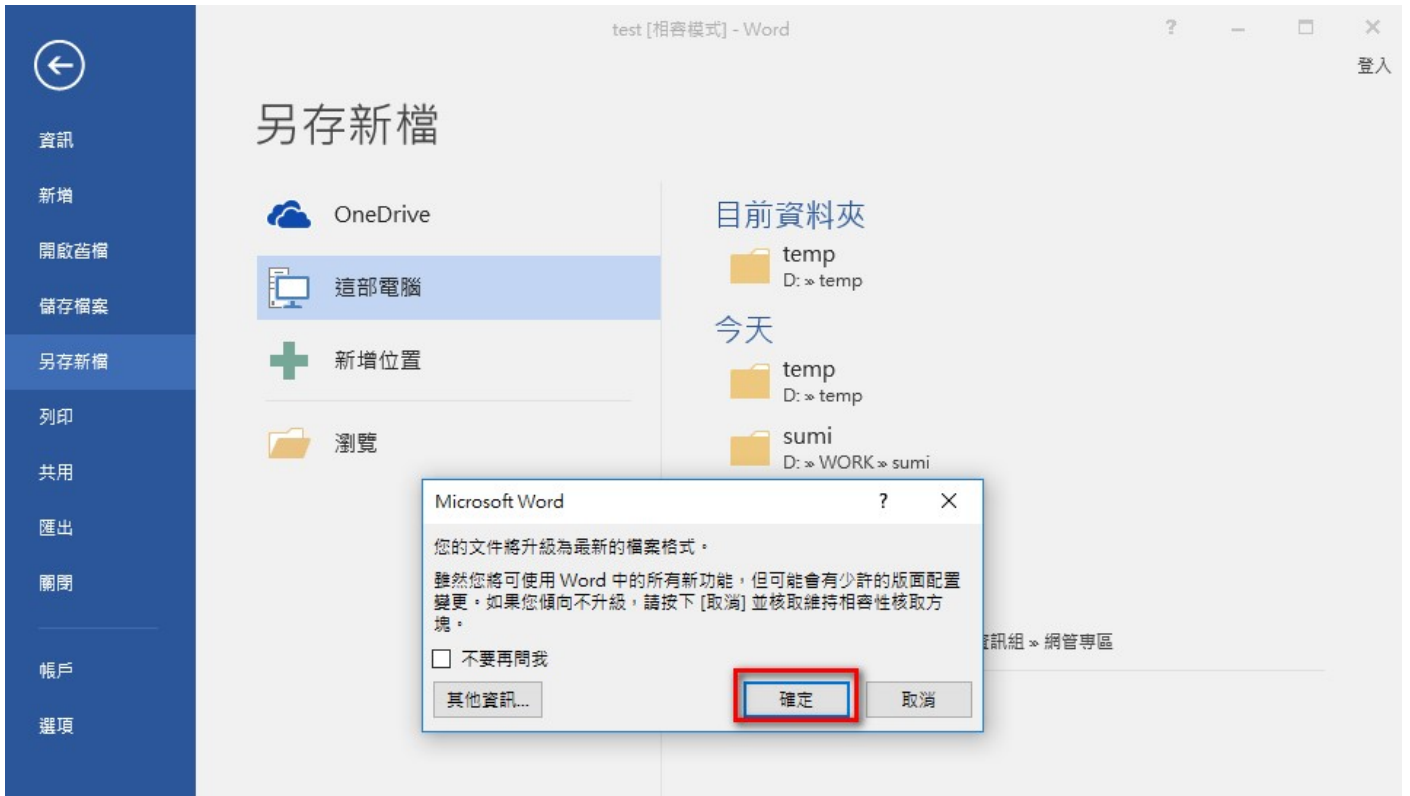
test [相容模式] - Word

? — ☐ ✕

登入

資訊

新增

開啟舊檔

儲存檔案

另存新檔

列印

共用

匯出

關閉

帳戶

選項

另存新檔

OneDrive

這部電腦

新增位置

瀏覽

目前資料夾

temp
D: » temp

今天

temp
D: » temp

sumi
D: » WORK » sumi

資訊組 » 網管專區

Microsoft Word

? ✕

您的文件將升級為最新的檔案格式。

雖然您將可使用 Word 中的所有新功能，但可能會有少許的版面配置變更。如果您傾向不升級，請按下 [取消] 並核取維持相容性核取方塊。

不要再問我

其他資訊...

確定

取消